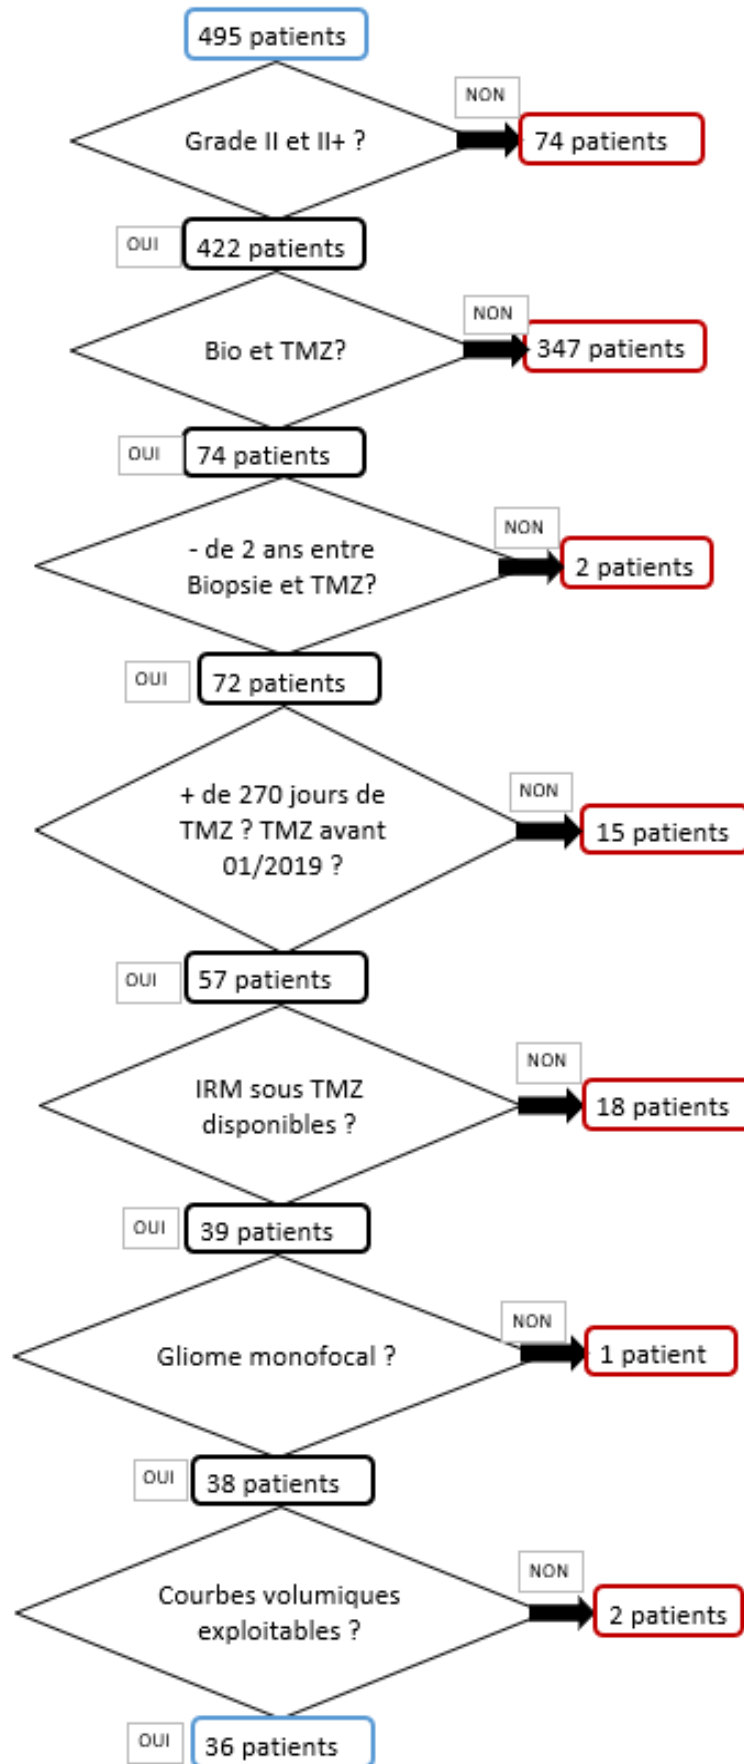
495 patients

Grade II et II+ ?

NON

74 patients

OUI

422 patients

Bio et TMZ?

NON

347 patients

OUI

74 patients

- de 2 ans entre Biopsie et TMZ?

NON

2 patients

OUI

72 patients

+ de 270 jours de TMZ ? TMZ avant 01/2019 ?

NON

15 patients

OUI

57 patients

IRM sous TMZ disponibles ?

NON

18 patients

OUI

39 patients

Gliome monofocal ?

NON

1 patient

OUI

38 patients

Courbes volumiques exploitables ?

NON

2 patients

OUI

36 patients